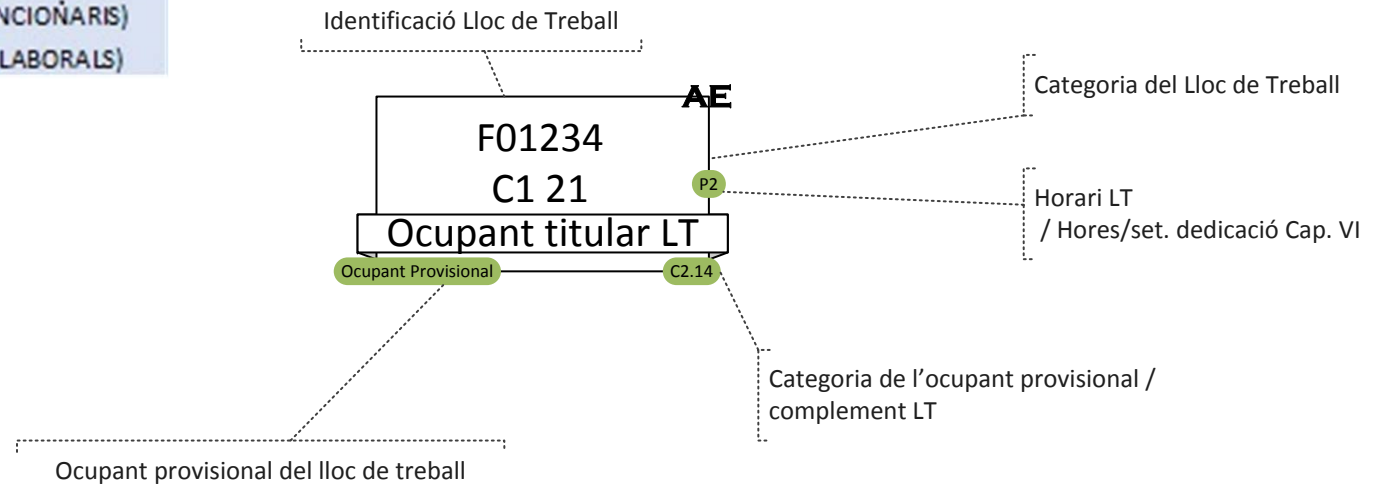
NCIOÑARIS)
LABORALS)

Identificació Lloc de Treball

AE

F01234

C1 21

Ocupant titular LT

Ocupant Provisional

C2.14

P2

Categoria del Lloc de Treball

Horari LT / Hores/set. dedicació Cap. VI

Categoria de l'ocupant provisional / complement LT

Ocupant provisional del lloc de treball